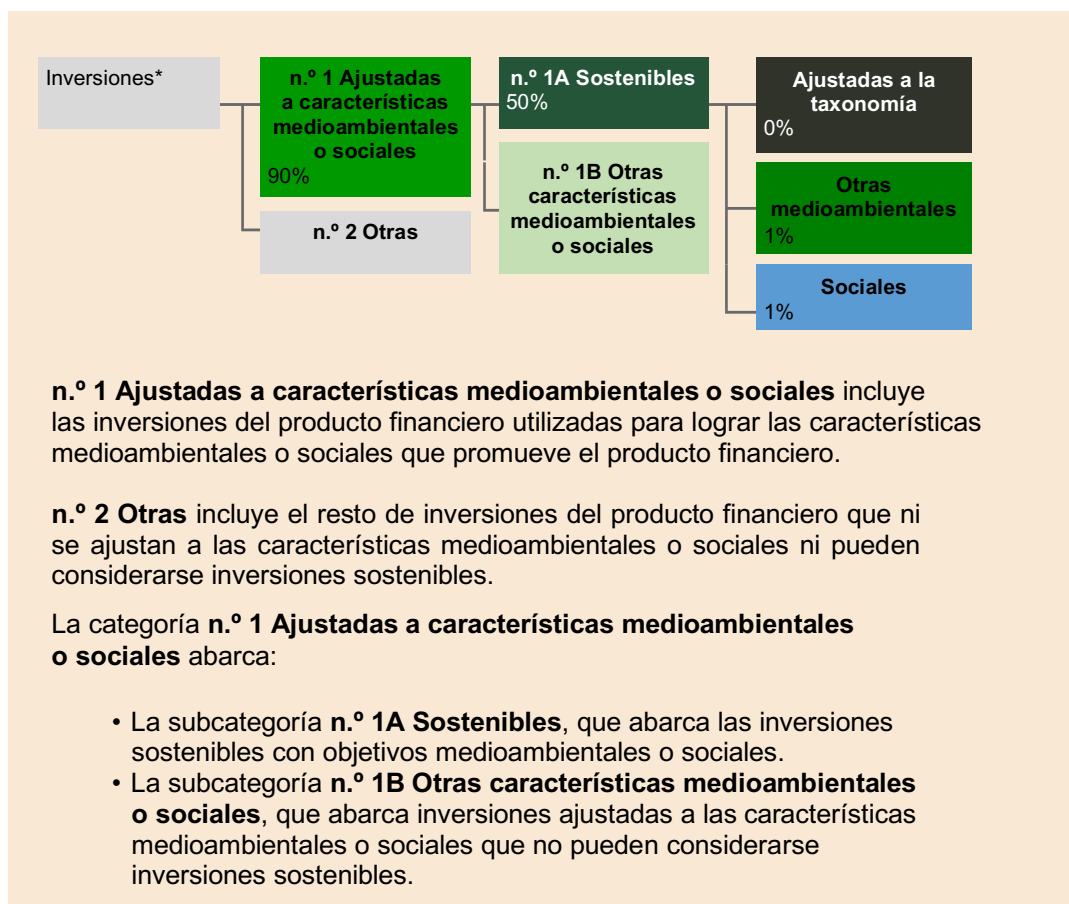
Inversiones*

n.º 1 Ajustadas a características medioambientales o sociales
90%

n.º 2 Otras

n.º 1A Sostenibles
50%

n.º 1B Otras características medioambientales o sociales

Ajustadas a la taxonomía
0%

Otras medioambientales
1%

Sociales
1%

**n.º 1 Ajustadas a características medioambientales o sociales** incluye las inversiones del producto financiero utilizadas para lograr las características medioambientales o sociales que promueve el producto financiero.

**n.º 2 Otras** incluye el resto de inversiones del producto financiero que ni se ajustan a las características medioambientales o sociales ni pueden considerarse inversiones sostenibles.

La categoría **n.º 1 Ajustadas a características medioambientales o sociales** abarca:

• La subcategoría **n.º 1A Sostenibles**, que abarca las inversiones sostenibles con objetivos medioambientales o sociales.
• La subcategoría **n.º 1B Otras características medioambientales o sociales**, que abarca inversiones ajustadas a las características medioambientales o sociales que no pueden considerarse inversiones sostenibles.